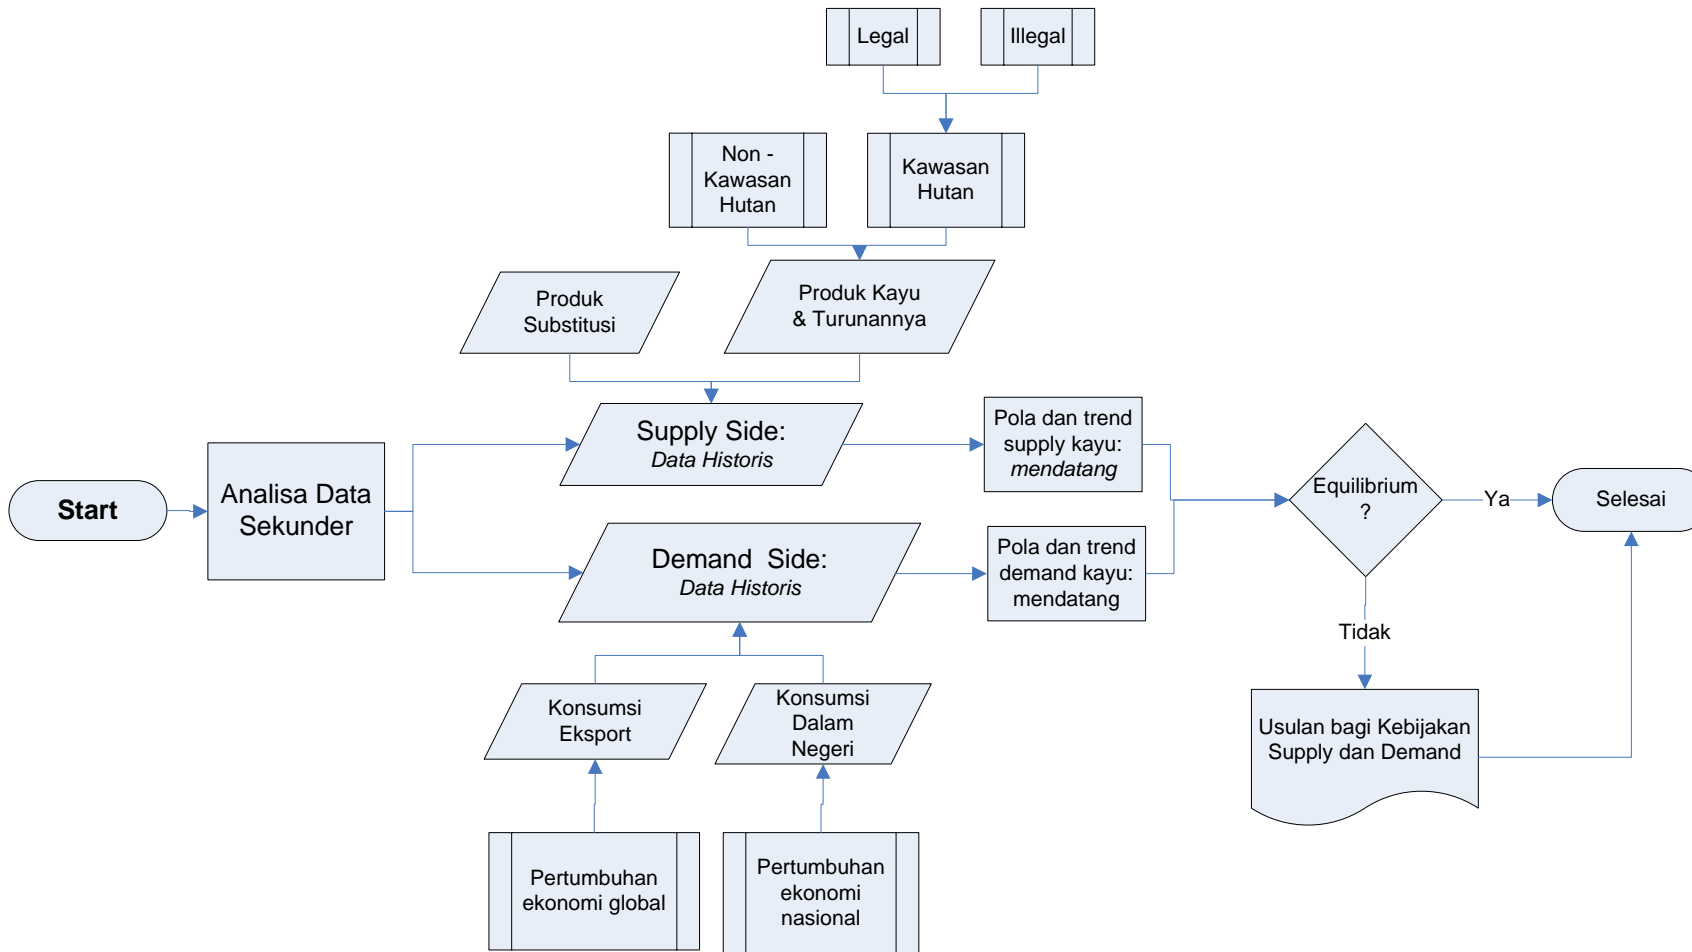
Legal

Illegal

Non - Kawasan Hutan

Kawasan Hutan

Produk Substitusi

Produk Kayu & Turunannya

Start

Analisa Data Sekunder

Supply Side:
Data Historis

Pola dan trend supply kayu: mendatang

Equilibrium ?

Ya

Selesai

Demand Side:
Data Historis

Pola dan trend demand kayu: mendatang

Tidak

Usulan bagi Kebijakan Supply dan Demand

Konsumsi Eksport

Konsumsi Dalam Negeri

Pertumbuhan ekonomi global

Pertumbuhan ekonomi nasional